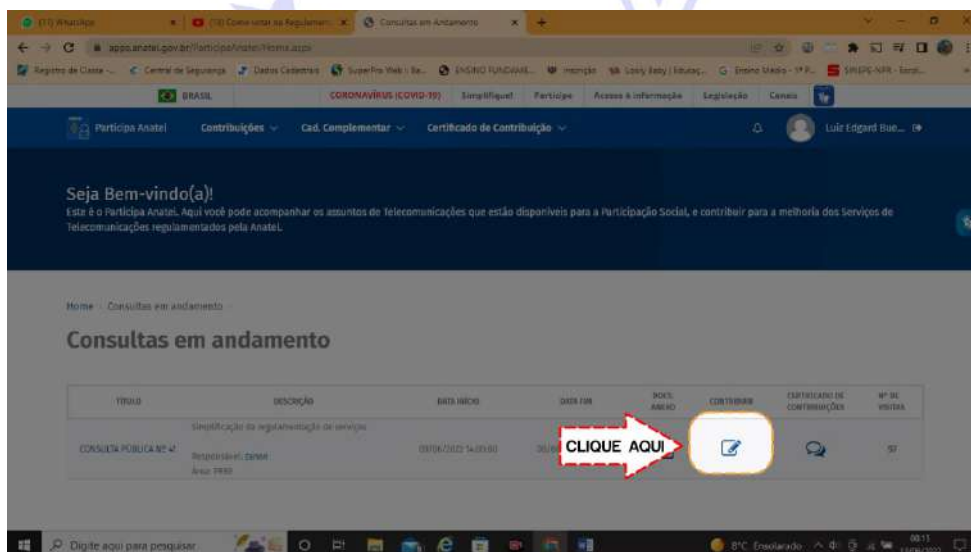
(17) WhatsApp | (18) Como votar no Regulamen... | Consultas em Andamento

apps.anatel.gov.br/ParticipaAnatel/Home.aspx

BRASIL | CORONAVÍRUS (COVID-19) | Simplifique! | Participe | Acesso à informação | Legislação | Canais

Participa Anatel | Contribuições | Cad. Complementar | Certificado de Contribuição | Luiz Edgard Bue...

Seja Bem-vindo(a)!

Este é o Participa Anatel. Aqui você pode acompanhar os assuntos de Telecomunicações que estão disponíveis para a Participação Social, e contribuir para a melhoria dos Serviços de Telecomunicações regulamentados pela Anatel.

Home > Consultas em andamento

Consultas em andamento

| TÍTULO | DESCRIÇÃO | DATA INÍCIO | DATA FIM | DOCS. ANEXO | CONTRIBUIR | CERTIFICADO DE CONTRIBUIÇÕES | Nº DE VISITAS |
|---|---|---|---|---|---|---|---|
| CONSULTA PÚBLICA Nº 47 | Simplificação da regulamentação de serviços Responsável: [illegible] Área: PRRE | 09/06/2022 14:00:00 | 30/0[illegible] | | | | 57 |

CLIQUE AQUI

Digite aqui para pesquisar | 8°C Ensolarado | 08:15